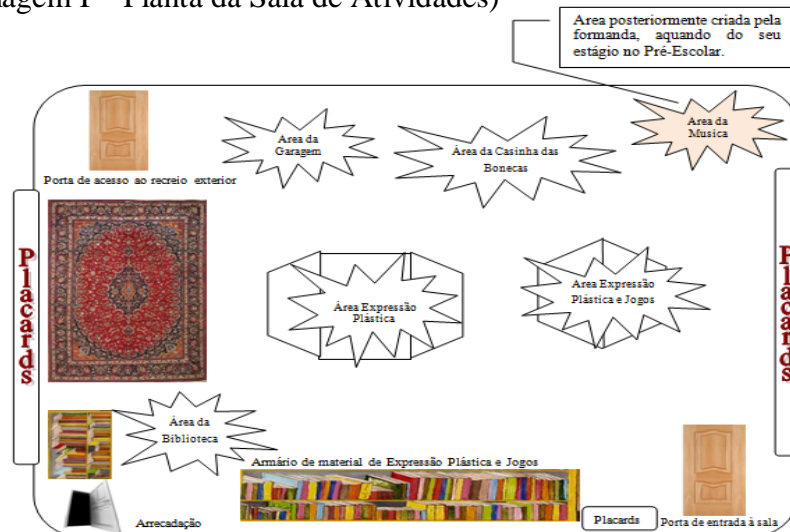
agem I – Planta da Sala de Atividades)

Area posteriormente criada pela formanda, aquando do seu estágio no Pré-Escolar.

Área da Garagem

Área da Casinha das Bonecas

Área da Musica

Porta de acesso ao recreio exterior

Placards

Área Expressão Plástica

Área Expressão Plástica e Jogos

Placards

Área da Biblioteca

Armário de material de Expressão Plástica e Jogos

Arrecadação

Placards

Porta de entrada à sala